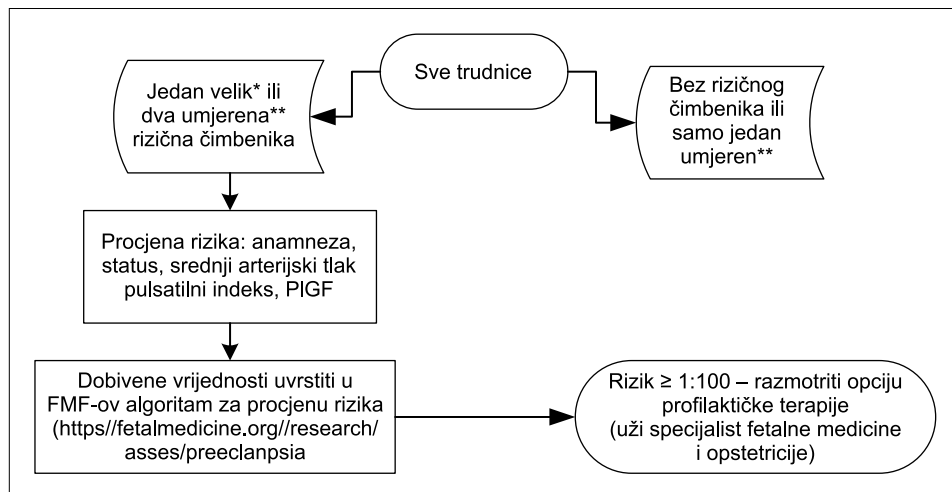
Sve trudnice

Jedan velik* ili dva umjerena** rizična čimbenika

Bez rizičnog čimbenika ili samo jedan umjeren**

Procjena rizika: anamneza, status, srednji arterijski tlak pulsatilni indeks, PlGF

Dobivene vrijednosti uvrstiti u FMF-ov algoritam za procjenu rizika (https//fetalmedicine.org//research/asses/preeclanpsia

Rizik ≥ 1:100 – razmotriti opciju profilaktičke terapije (uži specijalist fetalne medicine i opstetricije)